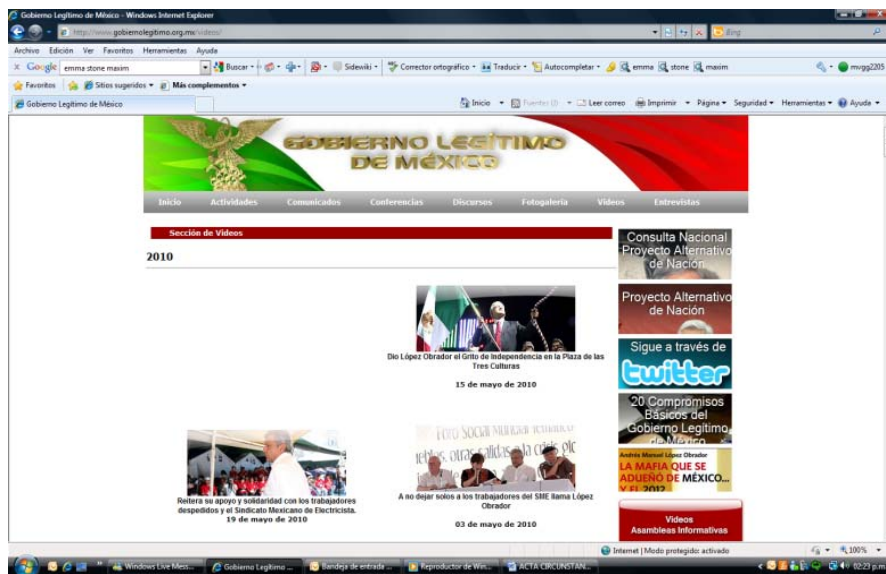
Gobierno Legítimo de México - Windows Internet Explorer

http://www.gobiernolegitimo.org.mx/videos/

Bing

Archivo Edición Ver Favoritos Herramientas Ayuda

Google emma stone maxim Buscar Sidewiki Corrector ortográfico Traducir Autocompletar emma stone maxim mvgg2205

Favoritos Sitios sugeridos Más complementos

Gobierno Legítimo de México

Inicio Fuentes Leer correo Imprimir Página Seguridad Herramientas Ayuda

GOBIERNO LEGÍTIMO DE MÉXICO

Inicio Actividades Comunicados Conferencias Discursos Fotogalería Videos Entrevistas

Sección de Videos

2010

Dio López Obrador el Grito de Independencia en la Plaza de las Tres Culturas

15 de mayo de 2010

Reitera su apoyo y solidaridad con los trabajadores despedidos y el Sindicato Mexicano de Electricista.

19 de mayo de 2010

Foro Social Mundial

A no dejar solos a los trabajadores del SME llama López Obrador

03 de mayo de 2010

Consulta Nacional Proyecto Alternativo de Nación

Proyecto Alternativo de Nación

Sigue a través de twitter

20 Compromisos Básicos del Gobierno Legítimo de México

Andrés Manuel López Obrador LA MAFIA QUE SE ADUEÑÓ DE MÉXICO... Y EL 2012

Videos Asambleas Informativas

Internet | Modo protegido: activado 100%

Windows Live Mess... Gobierno Legítimo ... Bandeja de entrada ... Reproductor de Win... ACTA CIRCUNSTAN... 02:23 p.m.